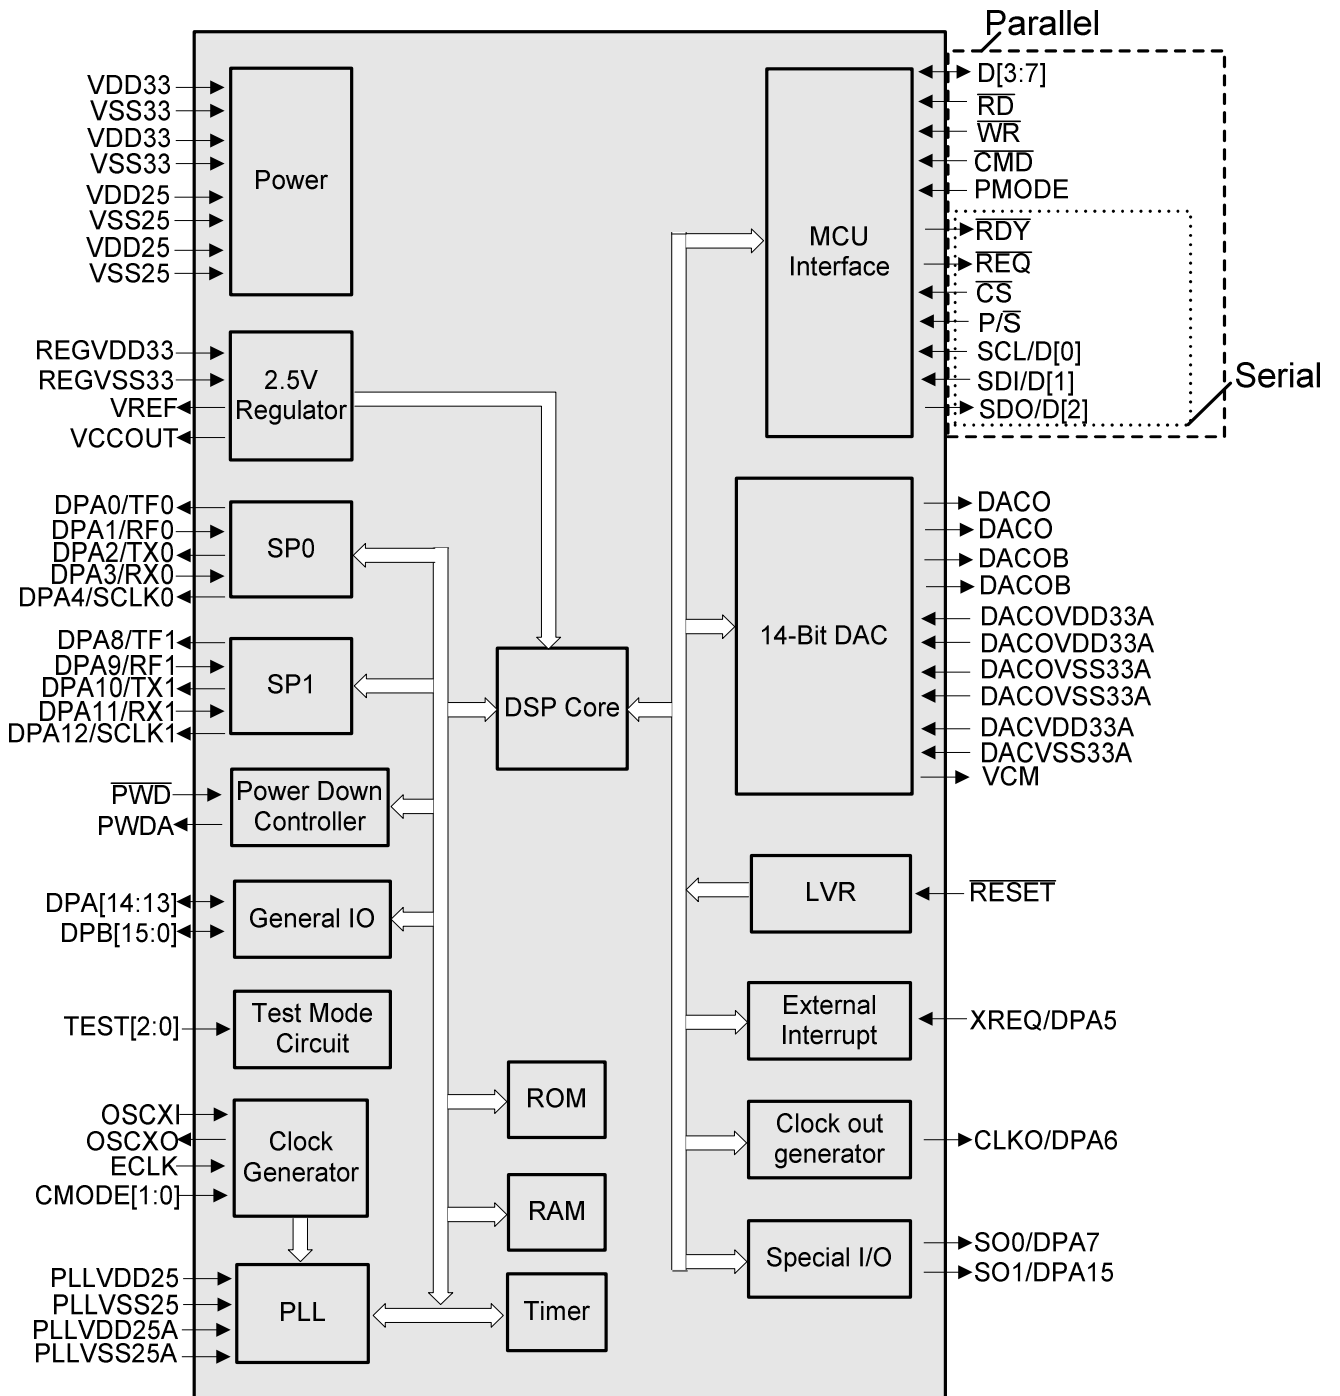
Parallel

VDD33
VSS33
VDD33
VSS33
VDD25
VSS25
VDD25
VSS25

Power

REGVDD33
REGVSS33
VREF
VCCOUT

2.5V Regulator

DPA0/TF0
DPA1/RF0
DPA2/TX0
DPA3/RX0
DPA4/SCLK0

SP0

DPA8/TF1
DPA9/RF1
DPA10/TX1
DPA11/RX1
DPA12/SCLK1

SP1

DSP Core

$\overline{PWD}$
PWDA

Power Down Controller

DPA[14:13]
DPB[15:0]

General IO

TEST[2:0]

Test Mode Circuit

OSCXI
OSCXO
ECLK
CMODE[1:0]

Clock Generator

PLLVDD25
PLLVSS25
PLLVDD25A
PLLVSS25A

PLL

ROM

RAM

Timer

MCU Interface

D[3:7]
$\overline{RD}$
$\overline{WR}$
$\overline{CMD}$
PMODE
$\overline{RDY}$
$\overline{REQ}$
$\overline{CS}$
P/$\overline{S}$
SCL/D[0]
SDI/D[1]
SDO/D[2]

Serial

14-Bit DAC

DACO
DACO
DACOB
DACOB
DACOVDD33A
DACOVDD33A
DACOVSS33A
DACOVSS33A
DACVDD33A
DACVSS33A
VCM

LVR

$\overline{RESET}$

External Interrupt

XREQ/DPA5

Clock out generator

CLKO/DPA6

Special I/O

SO0/DPA7
SO1/DPA15